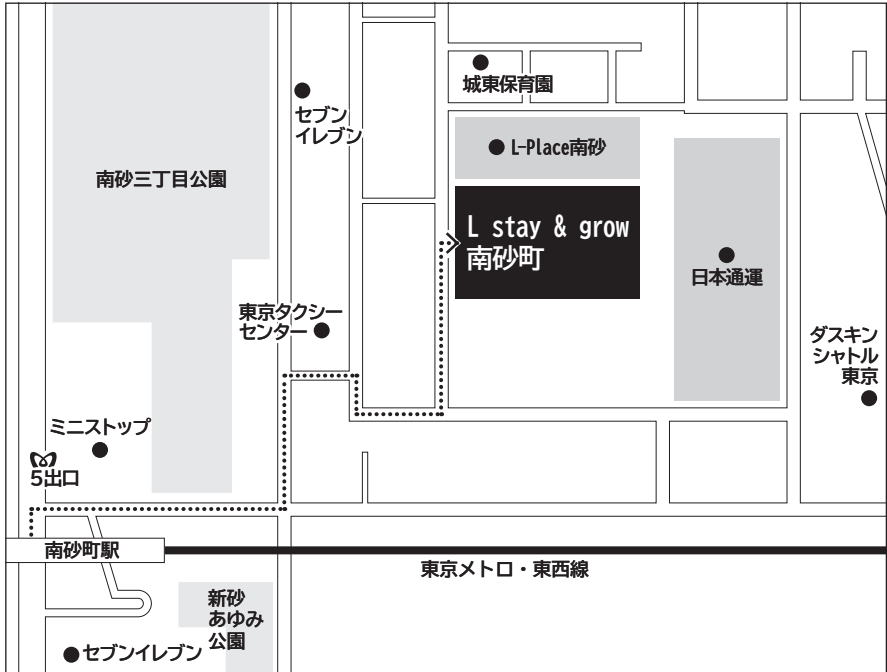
城東保育園

セブン
イレブン

L-Place南砂

南砂三丁目公園

L stay & grow
南砂町

日本通運

東京タクシー
センター

ダスキン
シャトル
東京

ミニストップ

5出口

南砂町駅

東京メトロ・東西線

新砂
あゆみ
公園

セブンイレブン